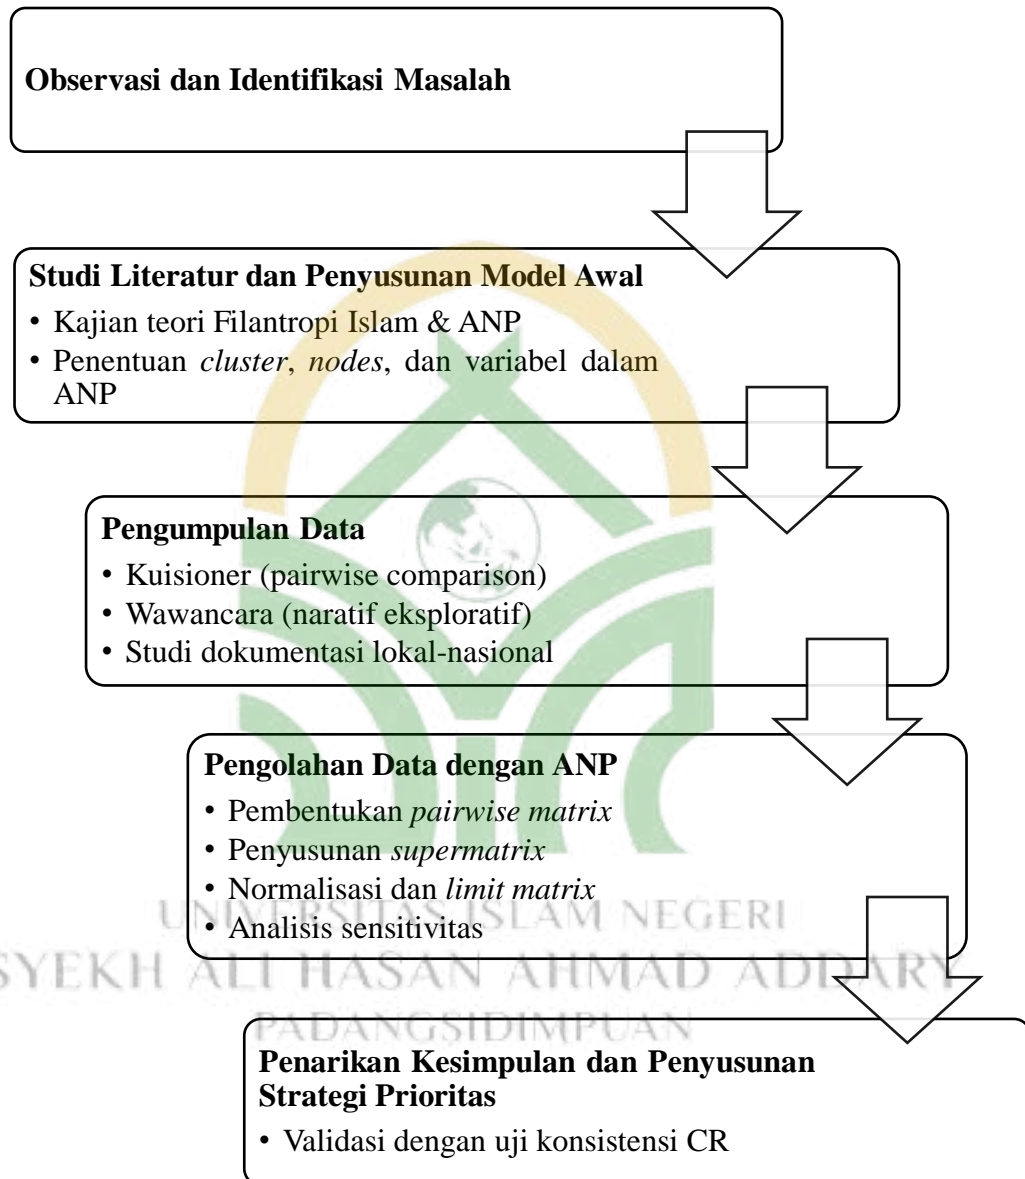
**Observasi dan Identifikasi Masalah**

**Studi Literatur dan Penyusunan Model Awal**
• Kajian teori Filantropi Islam & ANP
• Penentuan *cluster*, *nodes*, dan variabel dalam ANP

**Pengumpulan Data**
• Kuisioner (pairwise comparison)
• Wawancara (naratif eksploratif)
• Studi dokumentasi lokal-nasional

**Pengolahan Data dengan ANP**
• Pembentukan *pairwise matrix*
• Penyusunan *supermatrix*
• Normalisasi dan *limit matrix*
• Analisis sensitivitas

UNIVERSITAS ISLAM NEGERI
SYEKH ALI HASAN AHMAD ADDARY
PADANGSIDIMPUAN

**Penarikan Kesimpulan dan Penyusunan Strategi Prioritas**
• Validasi dengan uji konsistensi CR